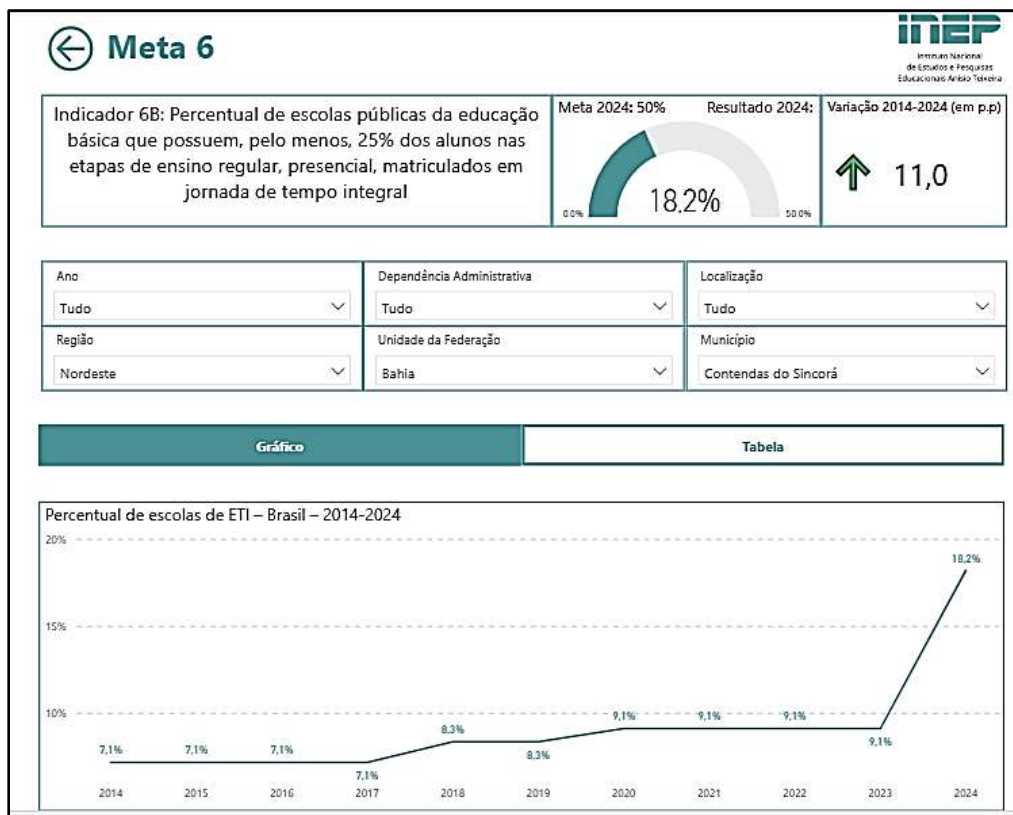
Meta 6

inep
Instituto Nacional de Estudos e Pesquisas Educacionais Anísio Teixeira

Indicador 6B: Percentual de escolas públicas da educação básica que possuem, pelo menos, 25% dos alunos nas etapas de ensino regular, presencial, matriculados em jornada de tempo integral

Meta 2024: 50%
Resultado 2024:
0,0%
18,2%
50,0%

Variação 2014-2024 (em p.p)
11,0

Ano
Tudo

Dependência Administrativa
Tudo

Localização
Tudo

Região
Nordeste

Unidade da Federação
Bahia

Município
Contendas do Sincorá

Gráfico

Tabela

Percentual de escolas de ETI – Brasil – 2014-2024

20%
15%
10%

7,1%
7,1%
7,1%
7,1%
8,3%
8,3%
9,1%
9,1%
9,1%
9,1%
18,2%

2014
2015
2016
2017
2018
2019
2020
2021
2022
2023
2024